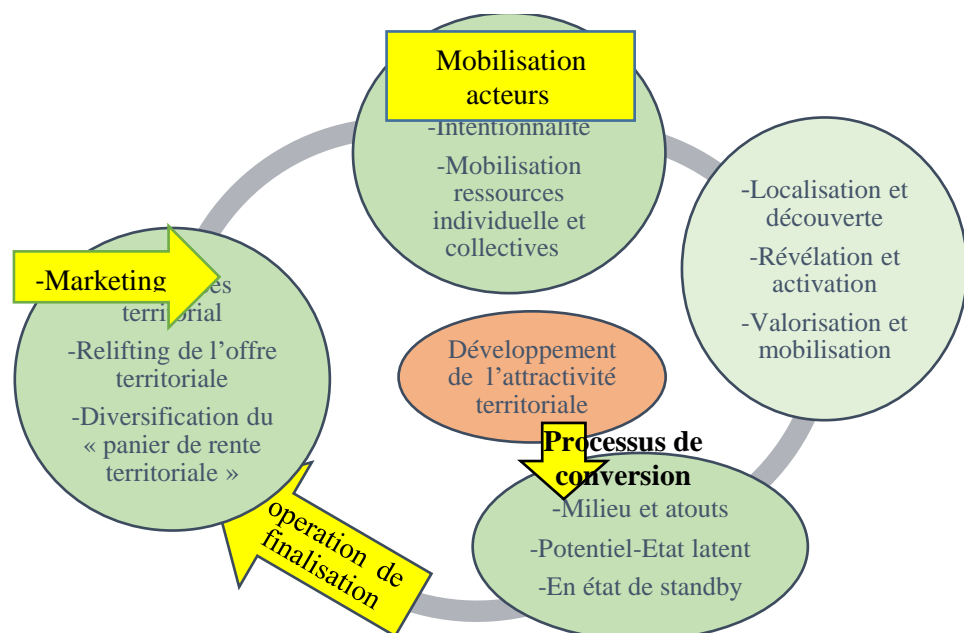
Mobilisation acteurs

-Intentionnalité

-Mobilisation ressources individuelle et collectives

-Localisation et découverte

-Révélation et activation

-Valorisation et mobilisation

-Marketing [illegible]es territorial

-Relifting de l'offre territoriale

-Diversification du « panier de rente territoriale »

Développement de l'attractivité territoriale

Processus de conversion

-Milieu et atouts

-Potentiel-Etat latent

-En état de standby

operation de finalisation